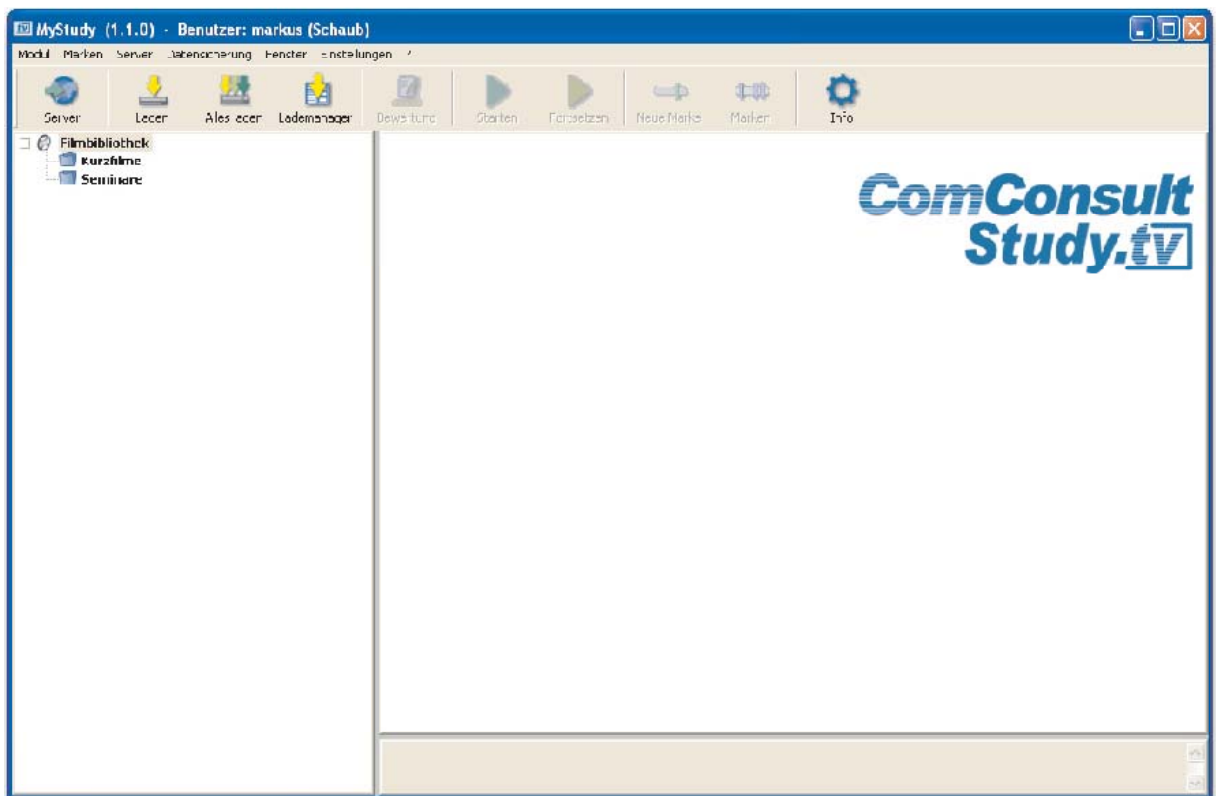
MyStudy (1.1.0) - Benutzer: markus (Schaub)

Modul Marken Server Datensicherung Fenster Einstellungen ?

Server Laden Alles laden Lademanager Bewertung Starten Fortsetzen Neue Marke Marken Info

Filmbibliothek
Kurzfilme
Seminare

ComConsult Study.tv